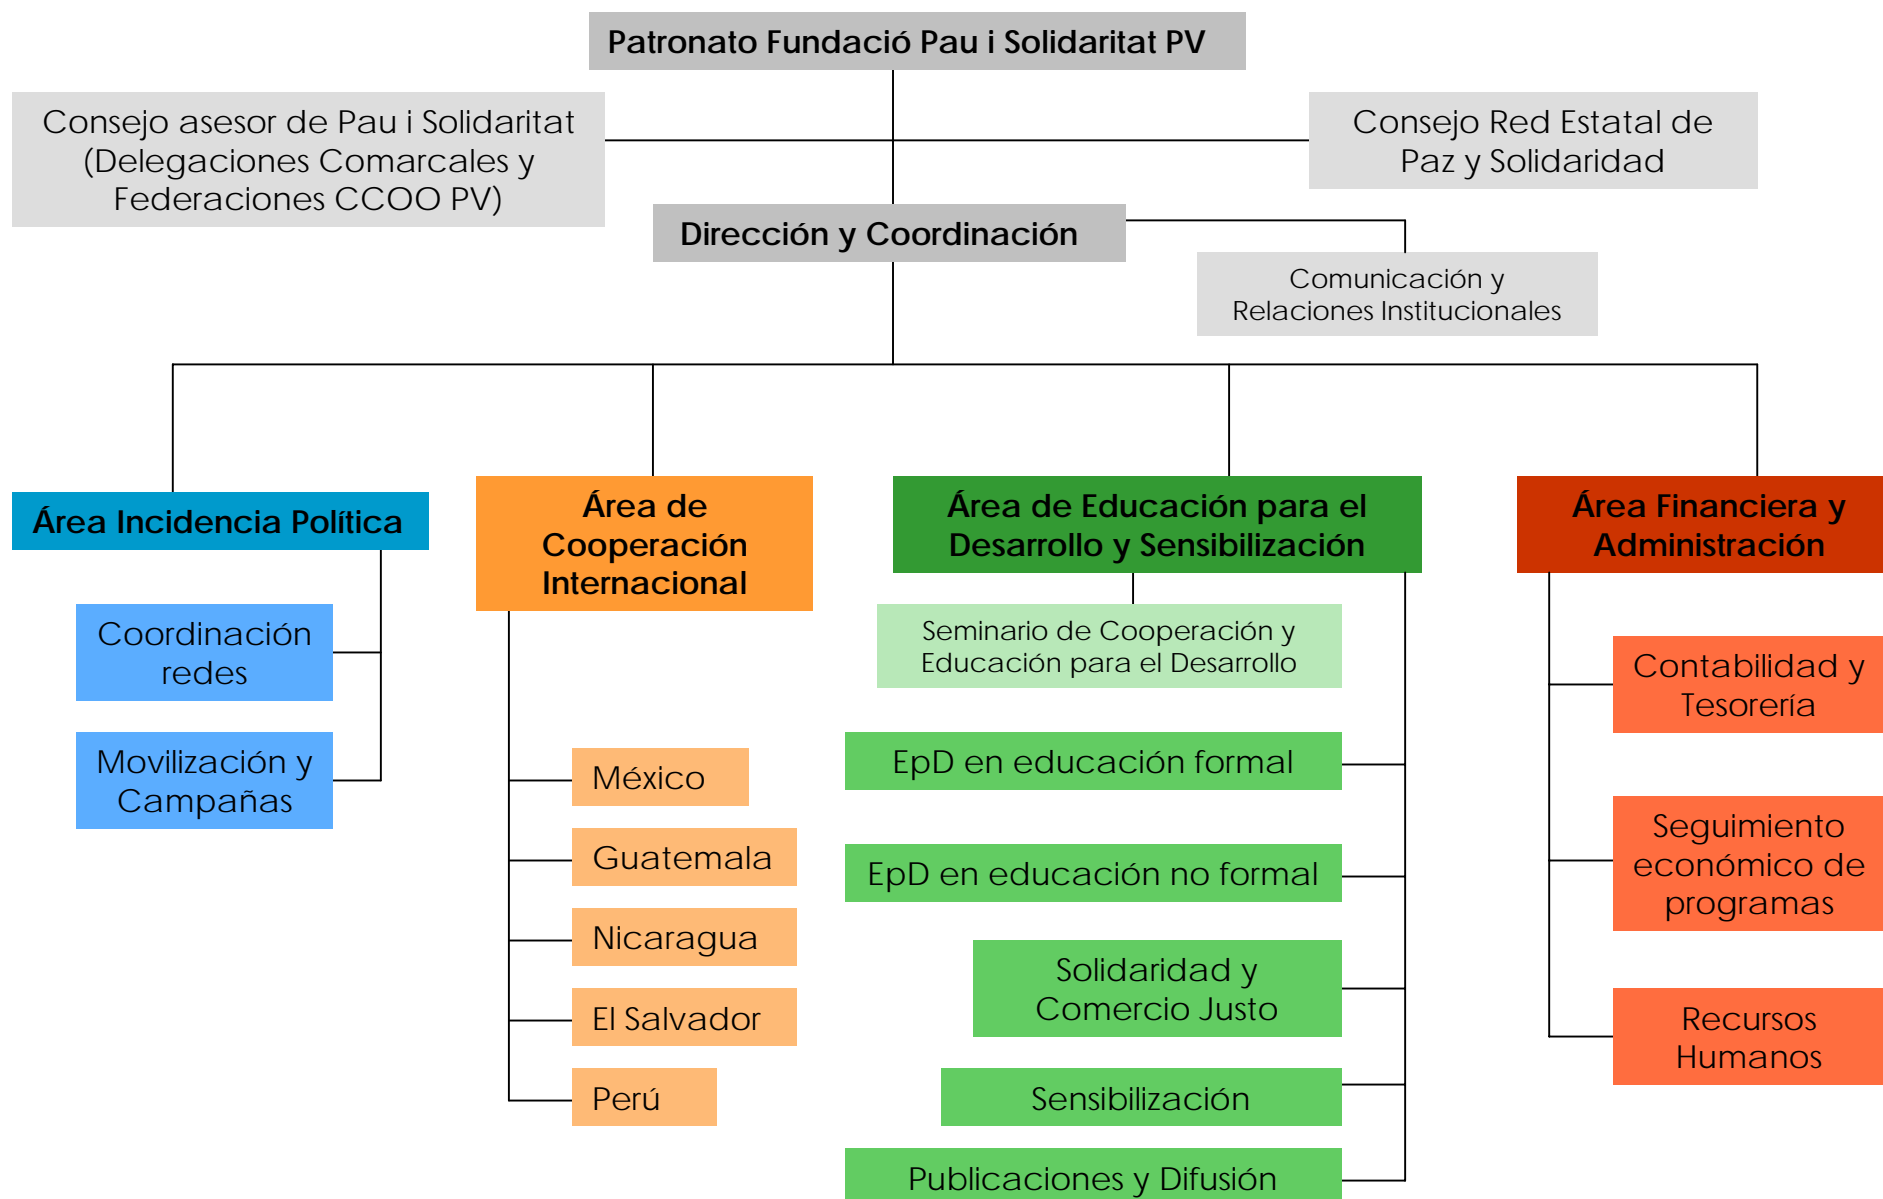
Patronato Fundació Pau i Solidaritat PV

Consejo asesor de Pau i Solidaritat (Delegaciones Comarcales y Federaciones CCOO PV)

Consejo Red Estatal de Paz y Solidaridad

Dirección y Coordinación

Comunicación y Relaciones Institucionales

Área Incidencia Política

Coordinación redes

Movilización y Campañas

Área de Cooperación Internacional

México

Guatemala

Nicaragua

El Salvador

Perú

Área de Educación para el Desarrollo y Sensibilización

Seminario de Cooperación y Educación para el Desarrollo

EpD en educación formal

EpD en educación no formal

Solidaridad y Comercio Justo

Sensibilización

Publicaciones y Difusión

Área Financiera y Administración

Contabilidad y Tesorería

Seguimiento económico de programas

Recursos Humanos